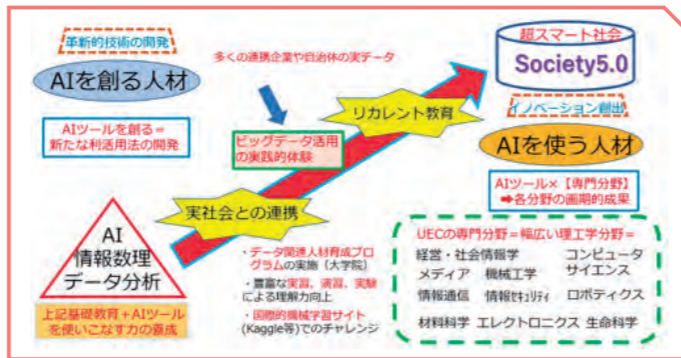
革新的技術の開発

AIを創る人材

多くの連携企業や自治体の実データ

超スマート社会

Society5.0

イノベーション創出

リカレント教育

AIツールを創る＝新たな利活用法の開発

ビッグデータ活用の実践的体験

AIを使う人材

AIツール×【専門分野】➡各分野の画期的成果

実社会との連携

AI
情報数理
データ分析

・データ関連人材育成プログラムの実施（大学院）
・豊富な実習、演習、実験による理解力向上
・国際的機械学習サイト(Kaggle等)でのチャレンジ

上記基礎教育＋AIツールを使いこなす力の養成

UECの専門分野＝幅広い理工学分野＝

経営・社会情報学
メディア　機械工学
情報通信　情報セキュリティ
材料科学　エレクトロニクス　生命科学

コンピュータサイエンス
ロボティクス